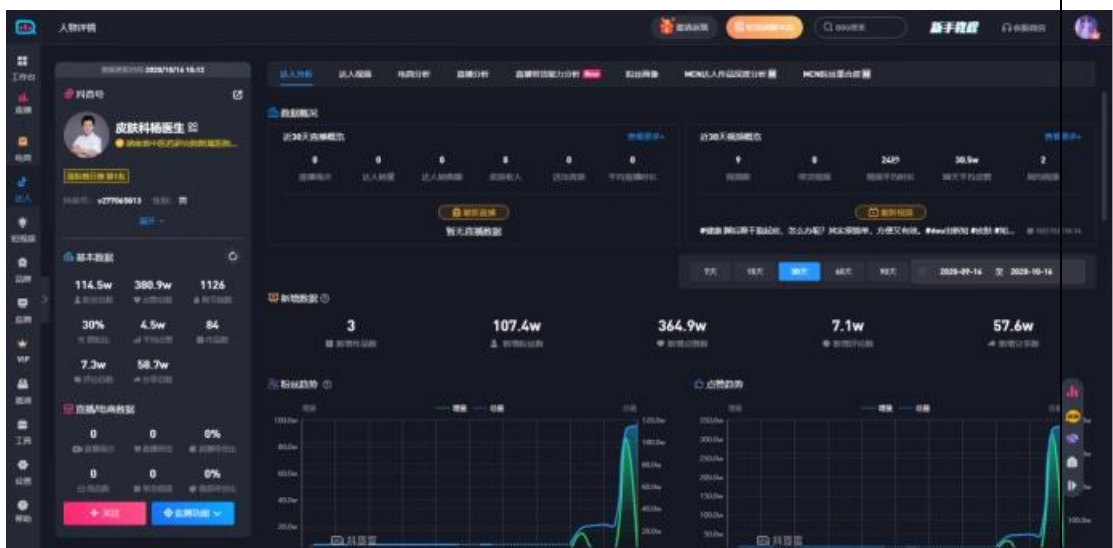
人物详情

新手教程

工作台

直播

电商

达人

短视频

品牌

商品

VIP

圈子

工具

设置

帮助

抖音号

皮肤科杨医生

2028/10/16 16:12

v27706813

114.5w

380.9w

1126

30%

4.5w

84

7.3w

58.7w

基本数据

直播/电商数据

0

0

0%

0

0

0%

关注

达人分析

近30天直播概览

0

0

0

0

0

0

暂无直播数据

近30天视频概览

9

0

2429

30.9w

2

7天

15天

30天

60天

90天

2028-09-16

至

2028-10-16

新增数据

3

107.4w

364.9w

7.1w

57.6w

粉丝趋势

点赞趋势

抖音查

New